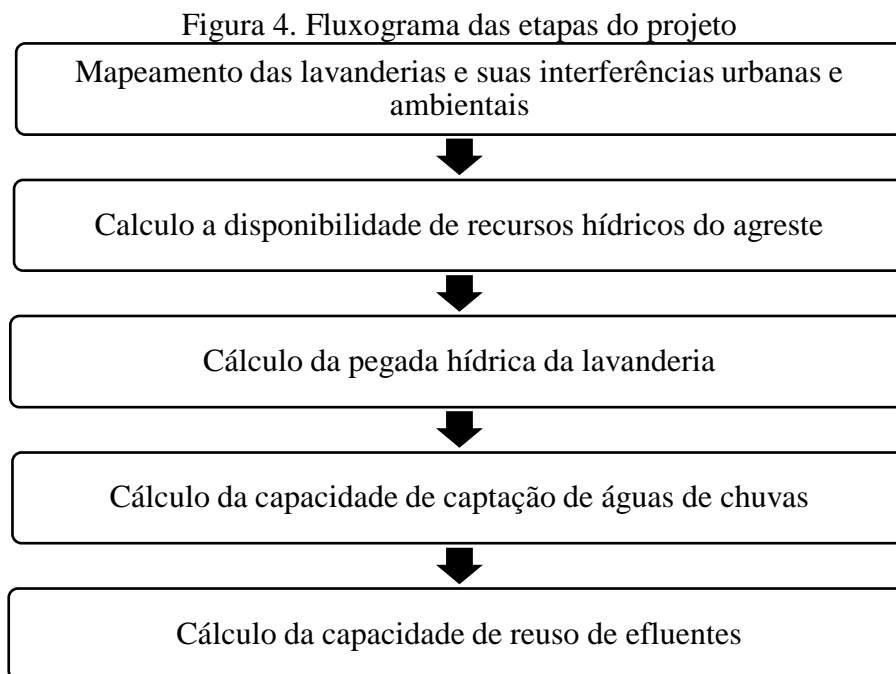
Figura 4. Fluxograma das etapas do projeto

Mapeamento das lavanderias e suas interferências urbanas e ambientais

Calculo a disponibilidade de recursos hídricos do agreste

Cálculo da pegada hídrica da lavanderia

Cálculo da capacidade de captação de águas de chuvas

Cálculo da capacidade de reuso de efluentes